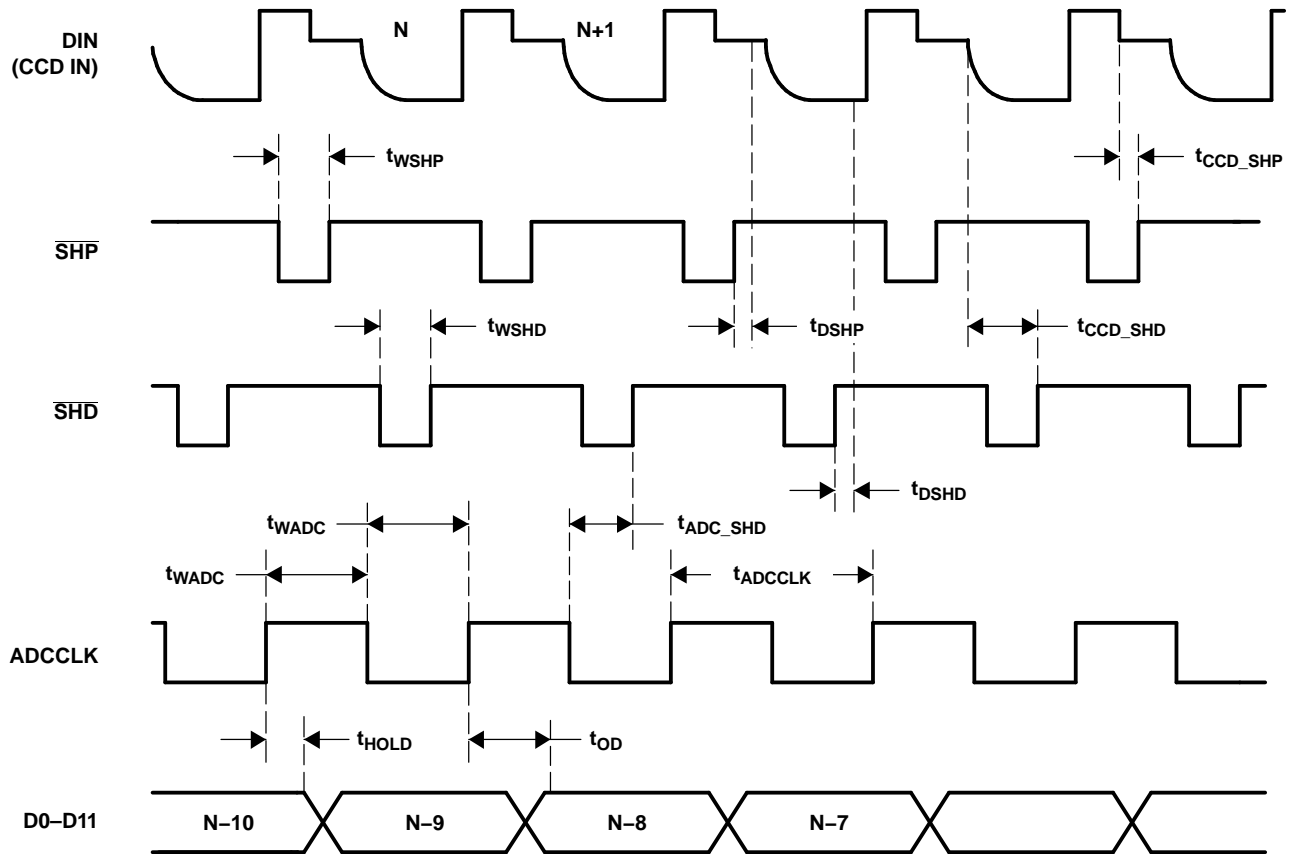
DIN (CCD IN)

N

N+1

$t_{WSHP}$

$t_{CCD\_SHP}$

$\overline{SHP}$

$t_{WSHD}$

$t_{DSHP}$

$t_{CCD\_SHD}$

$\overline{SHD}$

$t_{DSHD}$

$t_{WADC}$

$t_{ADC\_SHD}$

$t_{WADC}$

$t_{ADCCLK}$

ADCCLK

$t_{HOLD}$

$t_{OD}$

D0–D11

N–10

N–9

N–8

N–7